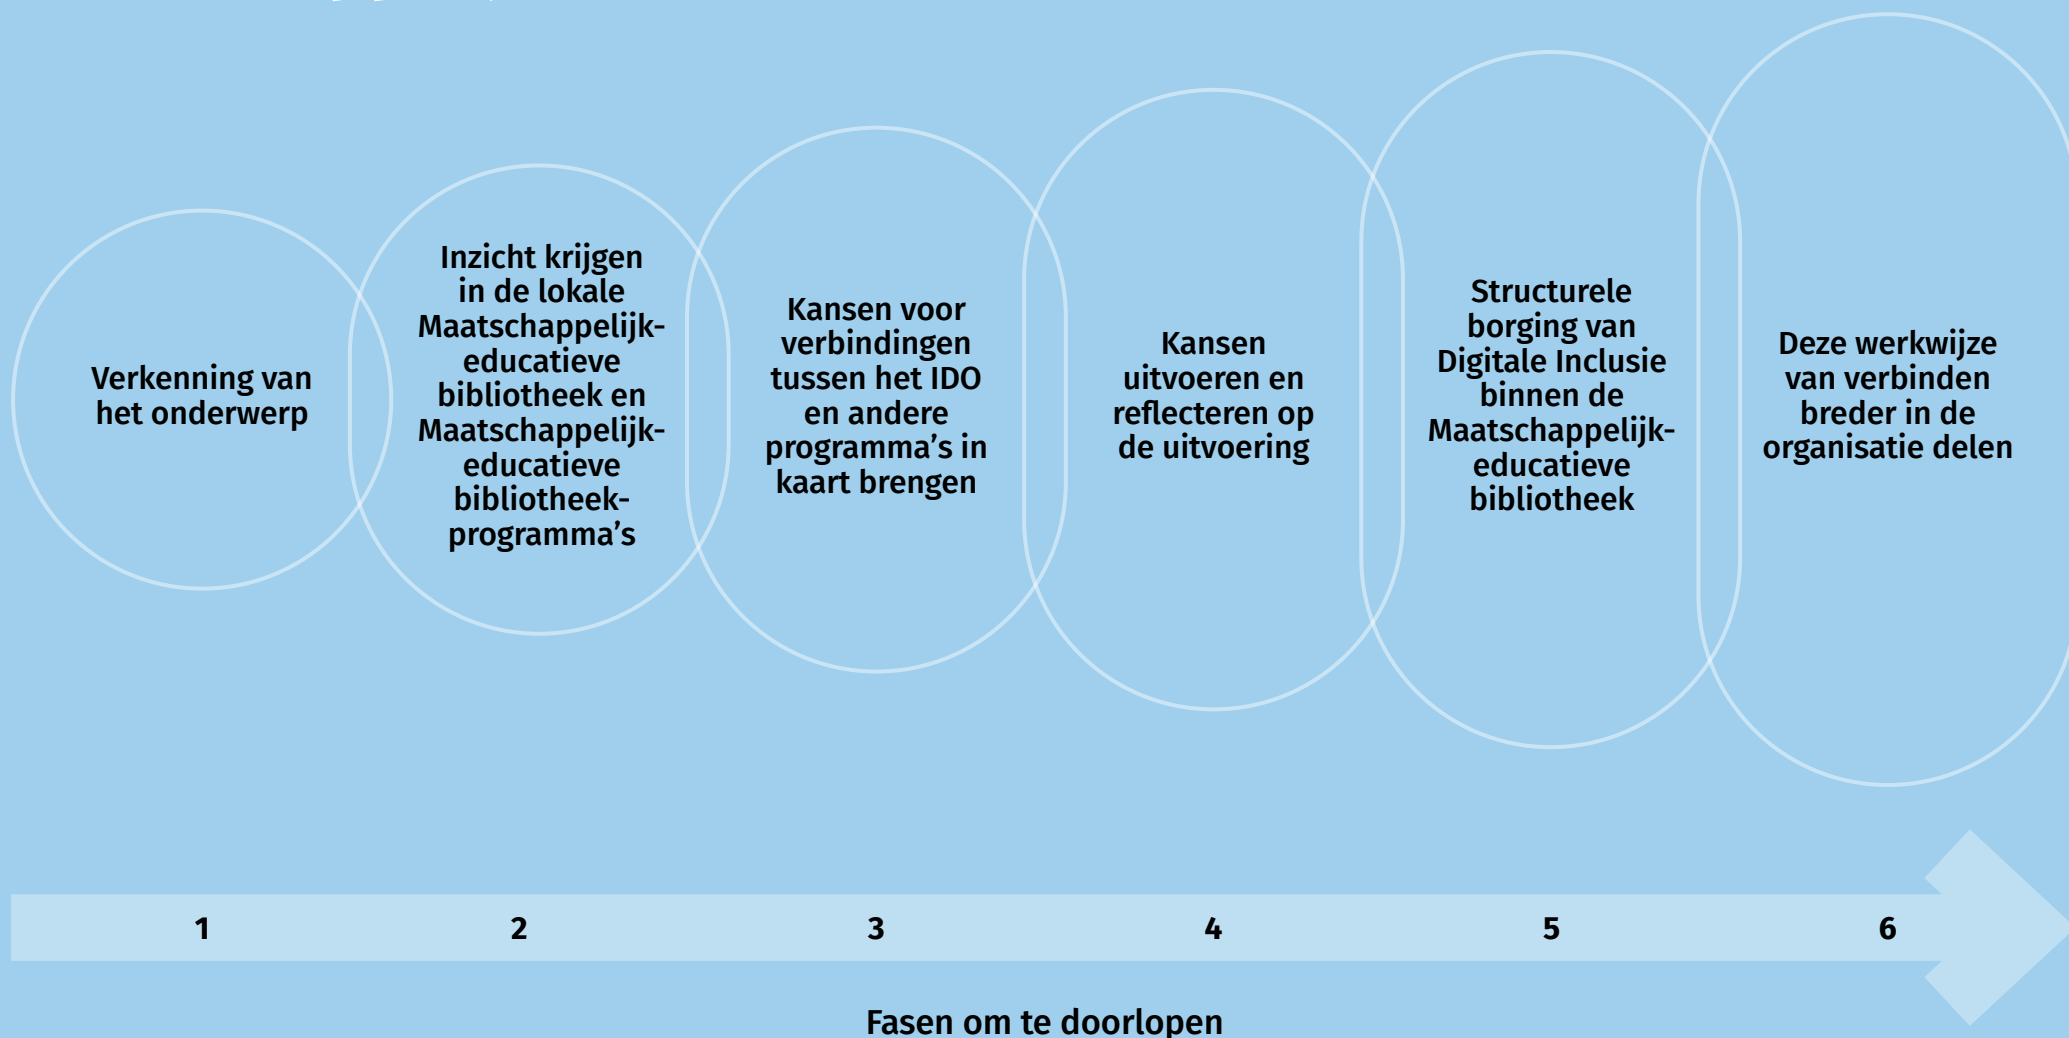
Verkenning van het onderwerp

Inzicht krijgen in de lokale Maatschappelijk-educatieve bibliotheek en Maatschappelijk-educatieve bibliotheek-programma's

Kansen voor verbindingen tussen het IDO en andere programma's in kaart brengen

Kansen uitvoeren en reflecteren op de uitvoering

Structurele borging van Digitale Inclusie binnen de Maatschappelijk-educatieve bibliotheek

Deze werkwijze van verbinden breder in de organisatie delen

1 2 3 4 5 6

Fasen om te doorlopen